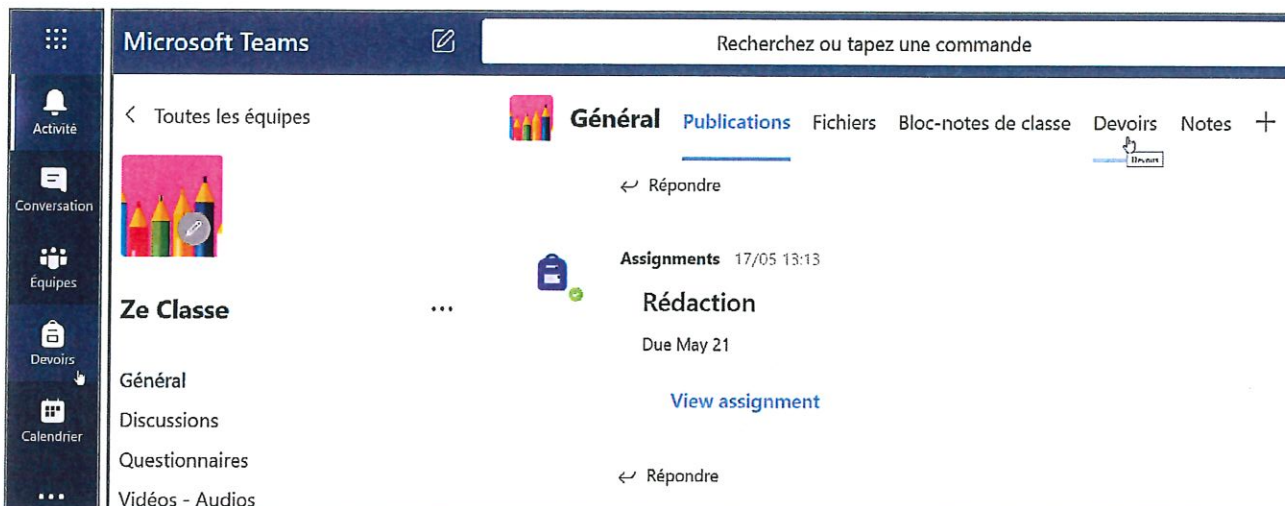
Microsoft Teams

Recherchez ou tapez une commande

Activité

Conversation

Équipes

Devoirs

Calendrier

...

< Toutes les équipes

Ze Classe

...

Général

Discussions

Questionnaires

Vidéos - Audios

Général Publications Fichiers Bloc-notes de classe Devoirs Notes +

Devoirs

← Répondre

Assignments 17/05 13:13

Rédaction

Due May 21

View assignment

← Répondre